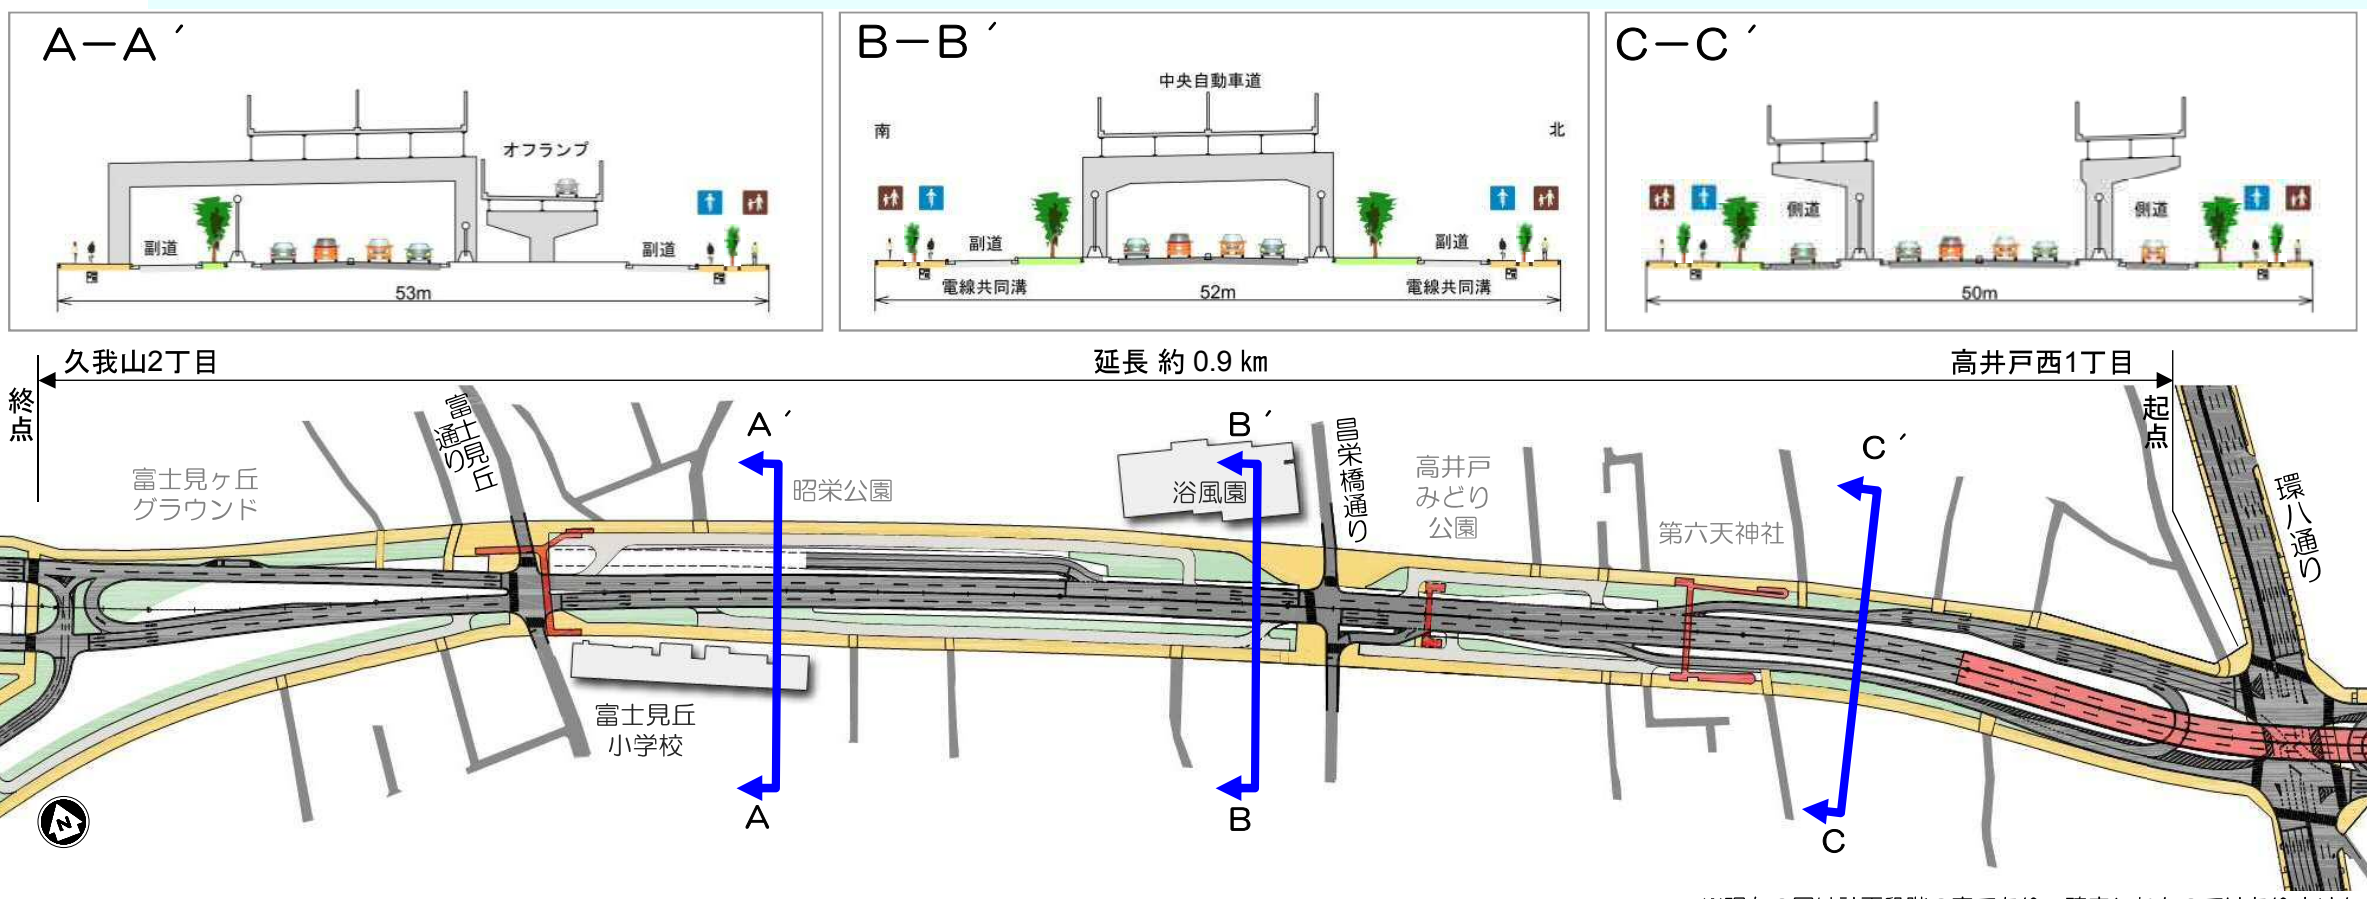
A－A´

オフランプ

副道

副道

53m

B－B´

中央自動車道

南

北

副道

副道

電線共同溝

52m

電線共同溝

C－C´

側道

側道

50m

久我山2丁目

延長 約 0.9 km

高井戸西1丁目

終点

起点

富士見ヶ丘グラウンド

富士見丘通り

A´

昭栄公園

B´

浴風園

昌栄橋通り

高井戸みどり公園

C´

第六天神社

環八通り

富士見丘小学校

A

B

C

N

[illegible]